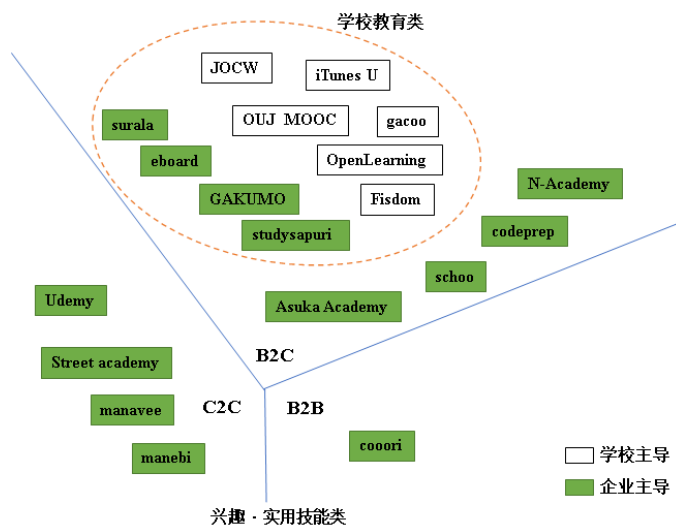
学校教育类

JOCW

iTunes U

surala

OUJ MOOC

gacoo

eboard

OpenLearning

GAKUMO

Fisdom

studysapuri

N-Academy

codeprep

schoo

Udemy

Asuka Academy

B2C

Street academy

manavee

C2C

B2B

cooori

manebi

学校主导

企业主导

兴趣·实用技能类